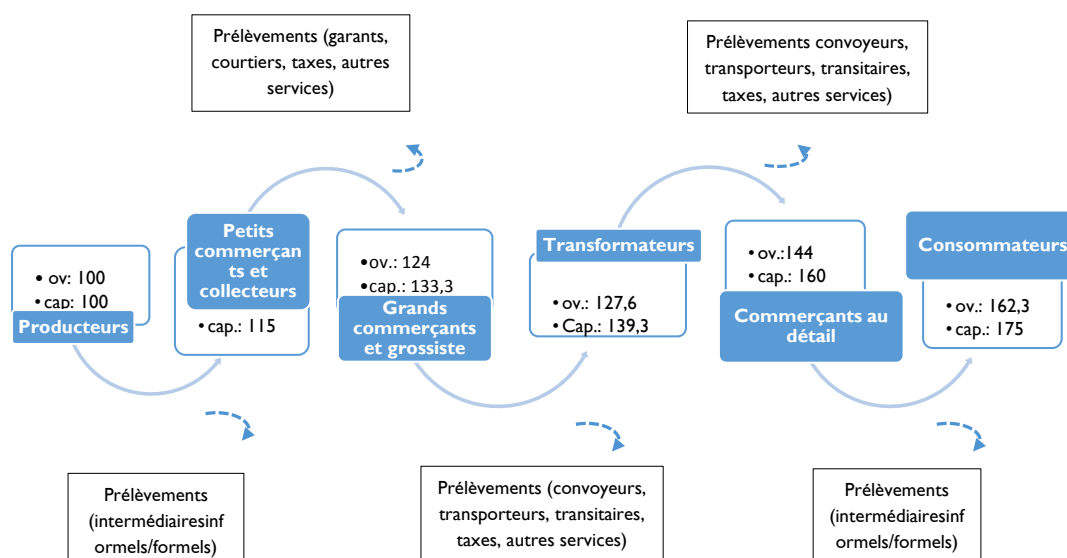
Prélèvements (garants, courtiers, taxes, autres services)

Prélèvements convoyeurs, transporteurs, transitaires, taxes, autres services)

• ov: 100
• cap: 100
Producteurs

Petits commerçants et collecteurs
• cap.: 115

•ov.: 124
•cap.: 133,3
Grands commerçants et grossiste

Transformateurs
• ov.: 127,6
• Cap.: 139,3

• ov.:144
• cap.: 160
Commerçants au détail

Consommateurs
• ov.: 162,3
• cap.: 175

Prélèvements (intermédiairesinformels/formels)

Prélèvements (convoyeurs, transporteurs, transitaires, taxes, autres services)

Prélèvements (intermédiairesinformels/formels)